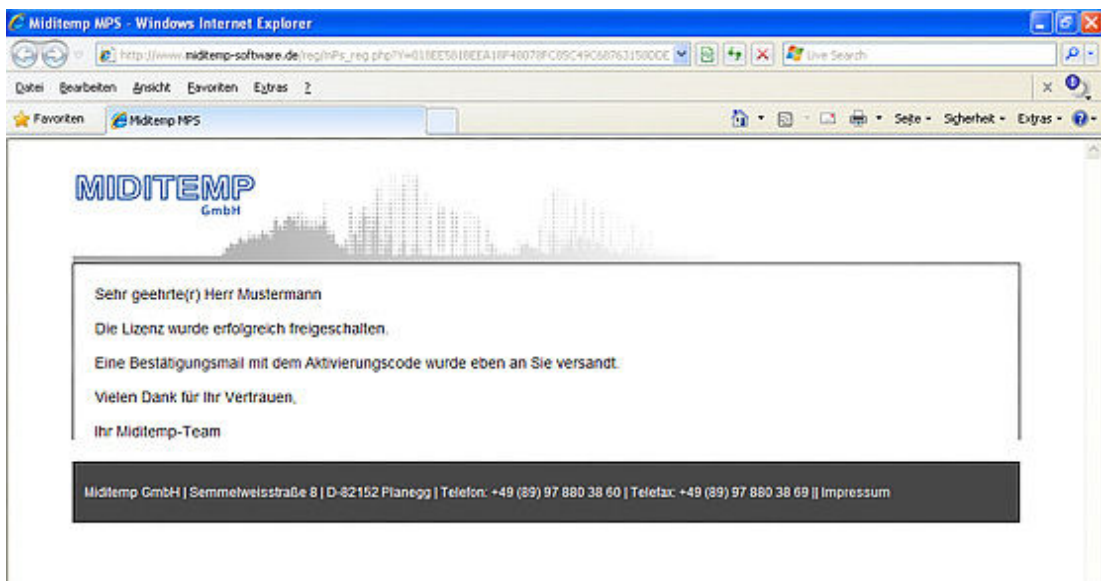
Miditemp MPS - Windows Internet Explorer

http://www.miditemp-software.de/reg/mPs_reg.php?Y=018EE5818EEA18F48078FC89C49C68763158DDE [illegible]

Live Search

Datei Bearbeiten Ansicht Favoriten Extras ?

Favoriten Miditemp MPS

Seite • Sicherheit • Extras •

MIDITEMP GmbH

Sehr geehrte(r) Herr Mustermann

Die Lizenz wurde erfolgreich freigeschalten.

Eine Bestätigungsmail mit dem Aktivierungscode wurde eben an Sie versandt.

Vielen Dank für Ihr Vertrauen,

Ihr Miditemp-Team

Miditemp GmbH | Semmelweisstraße 8 | D-82152 Planegg | Telefon: +49 (89) 97 880 38 60 | Telefax: +49 (89) 97 880 38 69 || Impressum